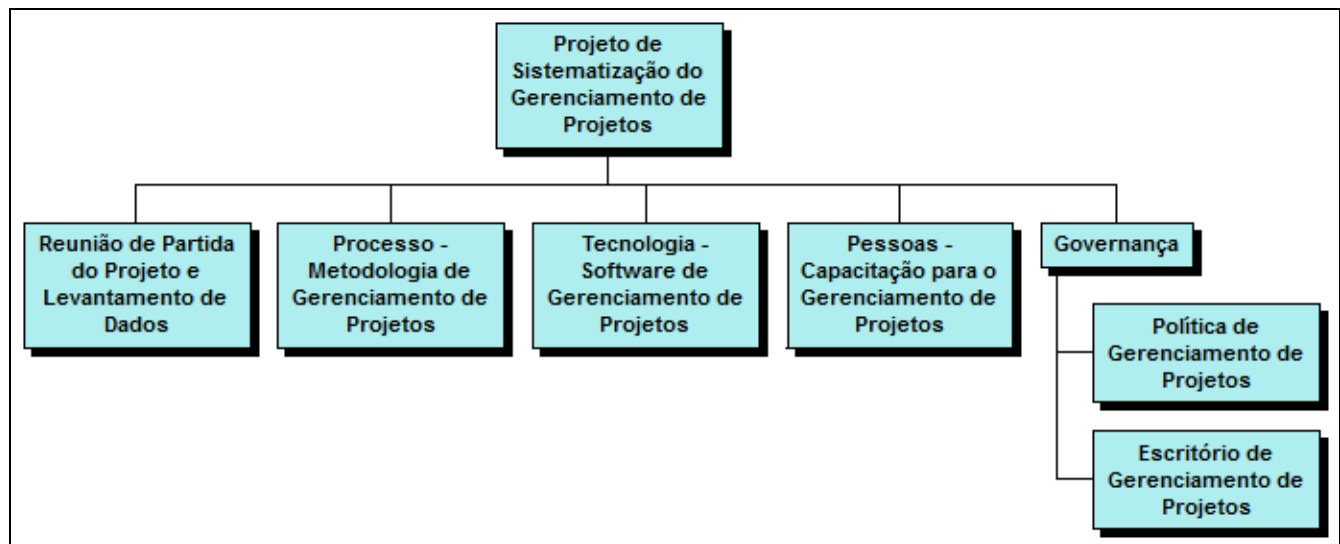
Projeto de Sistematização do Gerenciamento de Projetos

Reunião de Partida do Projeto e Levantamento de Dados

Processo - Metodologia de Gerenciamento de Projetos

Tecnologia - Software de Gerenciamento de Projetos

Pessoas - Capacitação para o Gerenciamento de Projetos

Governança

Política de Gerenciamento de Projetos

Escritório de Gerenciamento de Projetos